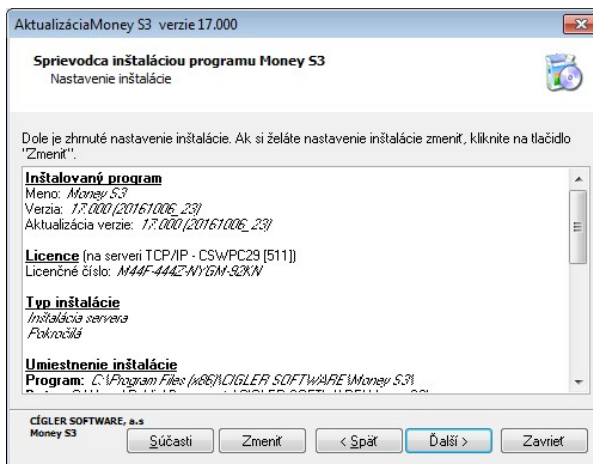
AktualizáciaMoney S3 verzie 17.000

Sprievodca inštaláciou programu Money S3
Nastavenie inštalácie

Dole je zhrnuté nastavenie inštalácie. Ak si želáte nastavenie inštalácie zmeniť, kliknite na tlačidlo "Zmeniť".

Inštalovaný program
Meno: Money S3
Verzia: 17.000 (20161006_23)
Aktualizácia verzie: 17.000 (20161006_23)

Licence (na serveri TCP/IP - CSWPC29 [511])
Licenčné číslo: M44F-444Z-NYGM-93KN

Typ inštalácie
Inštalácia servera
Pokročilá

Umiestnenie inštalácie
Program: C:\Program Files (x86)\CIGLER SOFTWARE\Money S3\
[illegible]

CÍGLER SOFTWARE, a.s
Money S3

Súčasti
Zmeniť
< Späť
Ďalší >
Zavrieť